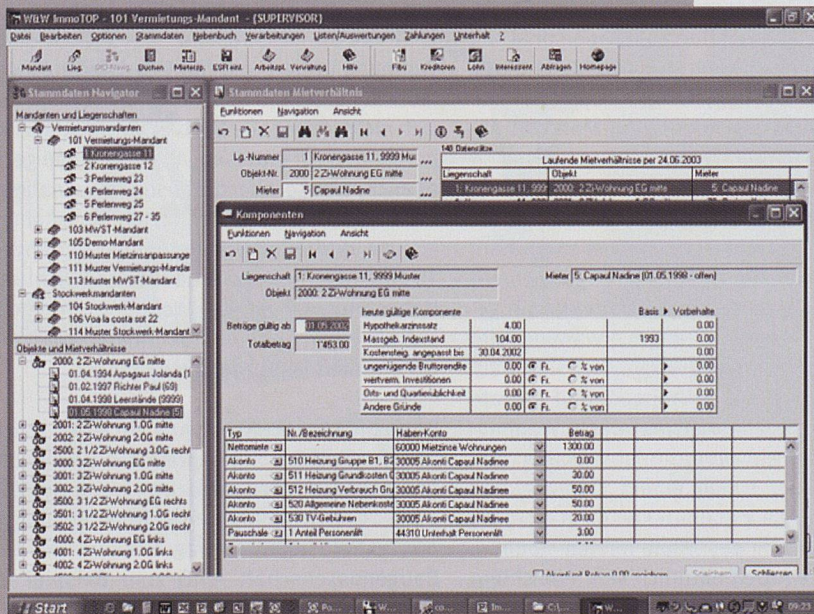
W&W ImmoTOP - 101 Vermietungs-Mandant - (SUPERVISOR)

Datei Bearbeiten Optionen Stammdaten Nebenbuch Verarbeitungen Listen/Auswertungen Zahlungen Unterhalt ?

Mandant Lieg. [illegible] Buchen Mieterzp. ESR einl. Arbeitszt. Verwaltung Hilfe Fibu Kreditoren Lohn Interessent Ablagen Homepage

Stammdaten Navigator

Mandanten und Liegenschaften
Vermietungsmandanten
101 Vermietungs-Mandant
1 Kronengasse 11
2 Kronengasse 12
3 Perlenweg 23
4 Perlenweg 24
5 Perlenweg 25
6 Perlenweg 27 - 35
103 MWST-Mandant
105 Demo-Mandant
110 Muster Mietzinsanpassunge
111 Muster Vermietungs-Manda
113 Muster MWST-Mandant
Stockwerkmandanten
104 Stockwerk-Mandant
106 Voa la costa sot 22
114 Muster Stockwerk-Mandant

Objekte und Mietverhältnisse
2000: 2 Zi-Wohnung EG mitte
01.04.1994 Arpagaus Jolanda (1
01.02.1997 Richter Paul (69)
01.04.1998 Leerstände (9999)
01.05.1998 Capaul Nadine (5)
2001: 2 Zi-Wohnung 1.OG mitte
2002: 2 Zi-Wohnung 2.OG mitte
2500: 2 1/2 Zi-Wohnung 3.OG recht
3000: 3 Zi-Wohnung EG mitte
3001: 3 Zi-Wohnung 1.OG mitte
3002: 3 Zi-Wohnung 2.OG mitte
3500: 3 1/2 Zi-Wohnung EG rechts
3501: 3 1/2 Zi-Wohnung 1.OG recht
3502: 3 1/2 Zi-Wohnung 2.OG recht
4000: 4 Zi-Wohnung EG links
4001: 4 Zi-Wohnung 1.OG links
4002: 4 Zi-Wohnung 2.OG links

Stammdaten Mietverhältnis

Funktionen Navigation Ansicht

Lg.-Nummer 1 Kronengasse 11, 9999 Mu
Objekt-Nr. 2000 2 Zi-Wohnung EG mitte
Mieter 5 Capaul Nadine

140 Datensätze
Laufende Mietverhältnisse per 24.06.2003

| Liegenschaft | Objekt | Mieter |
|---|---|---|
| 1: Kronengasse 11, 999 | 2000: 2 Zi-Wohnung EG mitte | 5: Capaul Nadine |

Komponenten

Funktionen Navigation Ansicht

Liegenschaft 1: Kronengasse 11, 9999 Muster
Mieter 5: Capaul Nadine (01.05.1998 - offen)
Objekt 2000: 2 Zi-Wohnung EG mitte

Beträge gültig ab 01.05.2002
Totalbetrag 1'453.00

heute gültige Komponente — Basis — Vorbehalte

| | | | | |
|---|---|---|---|---|
| Hypothekarzinssatz | 4.00 | | | 0.00 |
| Massgeb. Indexstand | 104.00 | | 1993 | 0.00 |
| Kostensteig. angepasst bis | 30.04.2002 | | | 0.00 |
| ungenügende Bruttorendite | 0.00 | Fr. | % von | 0.00 |
| wertverm. Investitionen | 0.00 | Fr. | % von | 0.00 |
| Orts- und Quartierüblichkeit | 0.00 | Fr. | % von | 0.00 |
| Andere Gründe | 0.00 | Fr. | % von | 0.00 |

| Typ | Nr./Bezeichnung | Haben-Konto | Betrag |
|---|---|---|---|
| Nettomiete | | 60000 Mietzinse Wohnungen | 1300.00 |
| Akonto | 510 Heizung Gruppe B1, B2 | 30005 Akonti Capaul Nadinee | 0.00 |
| Akonto | 511 Heizung Grundkosten G | 30005 Akonti Capaul Nadinee | 30.00 |
| Akonto | 512 Heizung Verbrauch Gr | 30005 Akonti Capaul Nadinee | 50.00 |
| Akonto | 520 Allgemeine Nebenkost | 30005 Akonti Capaul Nadinee | 50.00 |
| Akonto | 530 TV-Gebühren | 30005 Akonti Capaul Nadinee | 20.00 |
| Pauschale | 1 Anteil Personenlift | 44310 Unterhalt Personenlift | 3.00 |

Akonti mit Betrag 0.00 anzeigen   Speichern   Schliessen

Start   09:23